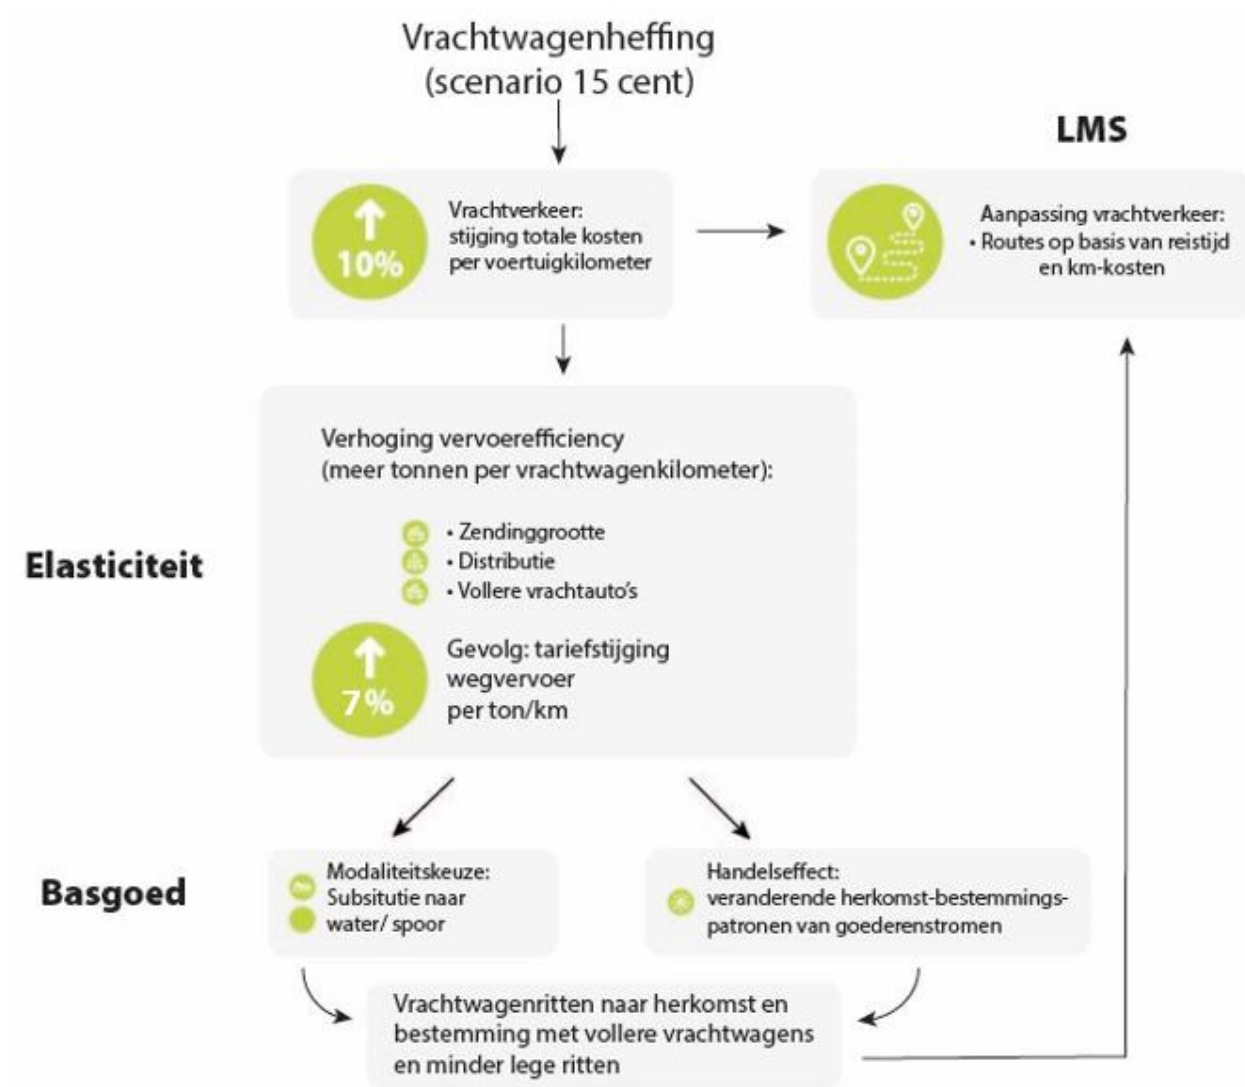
Vrachtwagenheffing
(scenario 15 cent)

LMS

10%

Vrachtverkeer:
stijging totale kosten
per voertuigkilometer

Aanpassing vrachtverkeer:
• Routes op basis van reistijd en km-kosten

Elasticiteit

Verhoging vervoerefficiency
(meer tonnen per vrachtwagenkilometer):

• Zendinggrootte
• Distributie
• Vollere vrachtauto's

7%

Gevolg: tariefstijging
wegvervoer
per ton/km

Basgoed

Modaliteitskeuze:
Subsitutie naar
water/ spoor

Handelseffect:
veranderende herkomst-bestemmings-patronen van goederenstromen

Vrachtwagenritten naar herkomst en bestemming met vollere vrachtwagens en minder lege ritten